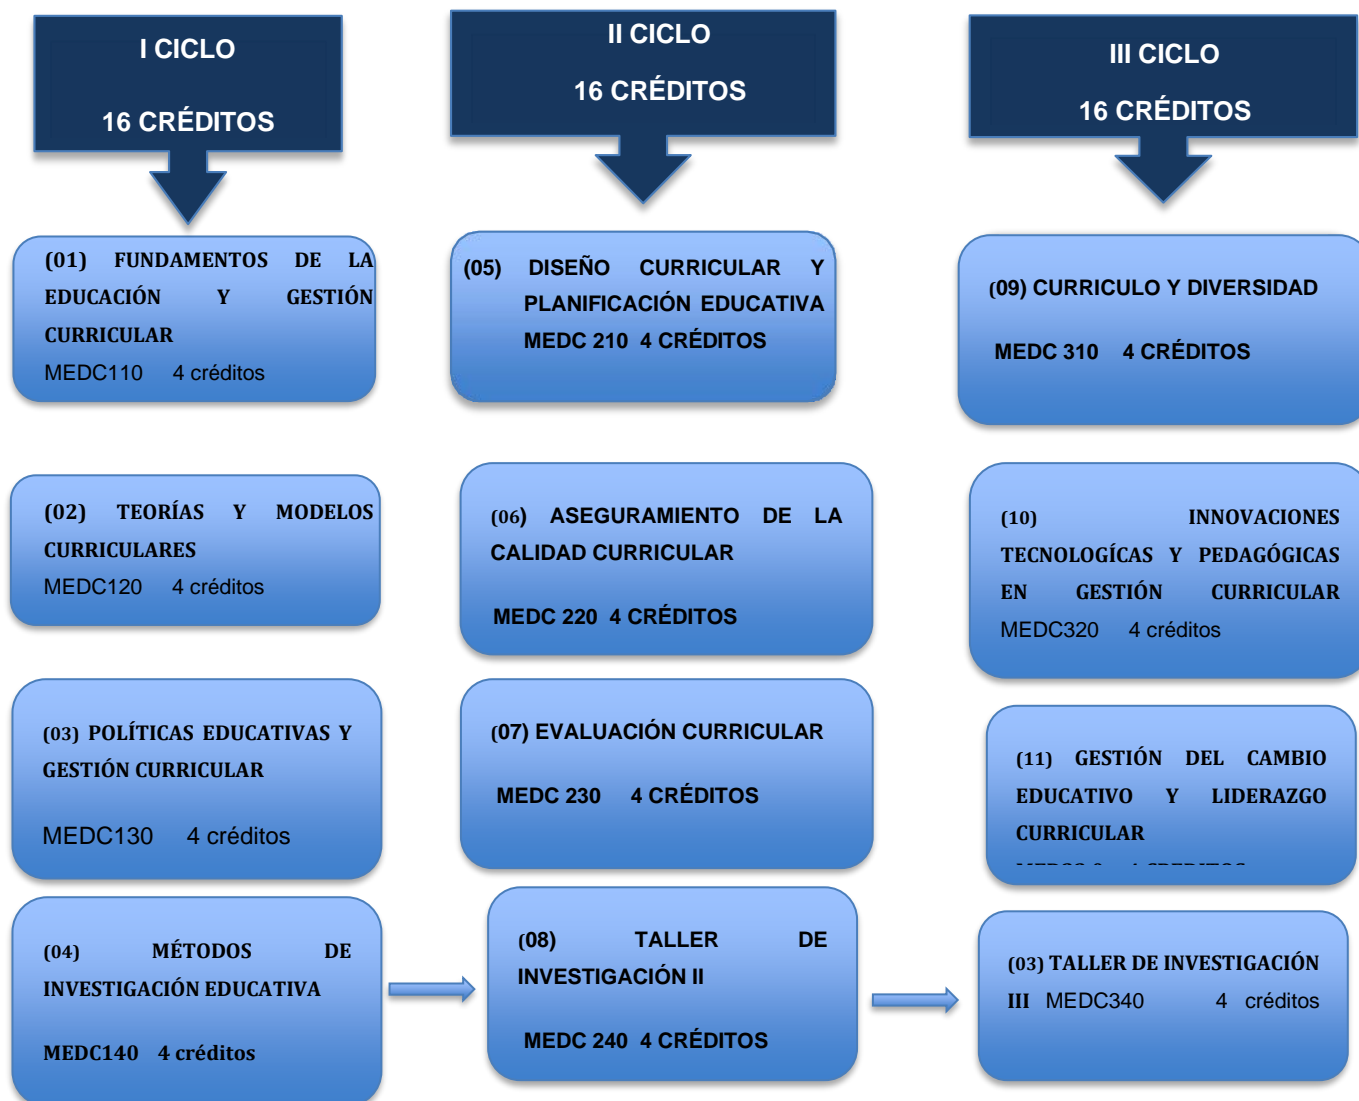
I CICLO

16 CRÉDITOS

II CICLO

16 CRÉDITOS

III CICLO

16 CRÉDITOS

(01) FUNDAMENTOS DE LA EDUCACIÓN Y GESTIÓN CURRICULAR
MEDC110 4 créditos

(05) DISEÑO CURRICULAR Y PLANIFICACIÓN EDUCATIVA
MEDC 210 4 CRÉDITOS

(09) CURRICULO Y DIVERSIDAD

MEDC 310 4 CRÉDITOS

(02) TEORÍAS Y MODELOS CURRICULARES
MEDC120 4 créditos

(06) ASEGURAMIENTO DE LA CALIDAD CURRICULAR

MEDC 220 4 CRÉDITOS

(10) INNOVACIONES TECNOLOGÍCAS Y PEDAGÓGICAS EN GESTIÓN CURRICULAR
MEDC320 4 créditos

(03) POLÍTICAS EDUCATIVAS Y GESTIÓN CURRICULAR

MEDC130 4 créditos

(07) EVALUACIÓN CURRICULAR

MEDC 230 4 CRÉDITOS

(11) GESTIÓN DEL CAMBIO EDUCATIVO Y LIDERAZGO CURRICULAR
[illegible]

(04) MÉTODOS DE INVESTIGACIÓN EDUCATIVA

MEDC140 4 créditos

(08) TALLER DE INVESTIGACIÓN II

MEDC 240 4 CRÉDITOS

(03) TALLER DE INVESTIGACIÓN III MEDC340 4 créditos